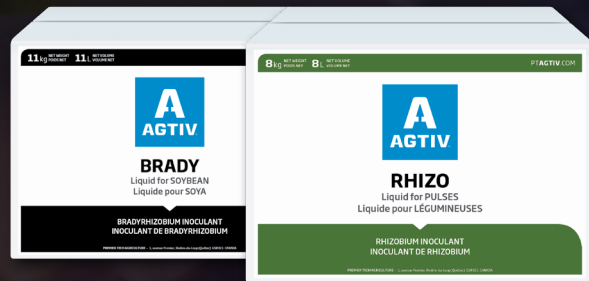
11 kg NET WEIGHT POIDS NET 11 L NET VOLUME VOLUME NET

AGTIV

BRADY
Liquid for SOYBEAN
Liquide pour SOYA

BRADYRHIZOBIUM INOCULANT
INOCULANT DE BRADYRHIZOBIUM

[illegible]

8 kg NET WEIGHT POIDS NET 8 L NET VOLUME VOLUME NET

PTAGTIV.COM

AGTIV

RHIZO
Liquid for PULSES
Liquide pour LÉGUMINEUSES

RHIZOBIUM INOCULANT
INOCULANT DE RHIZOBIUM

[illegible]